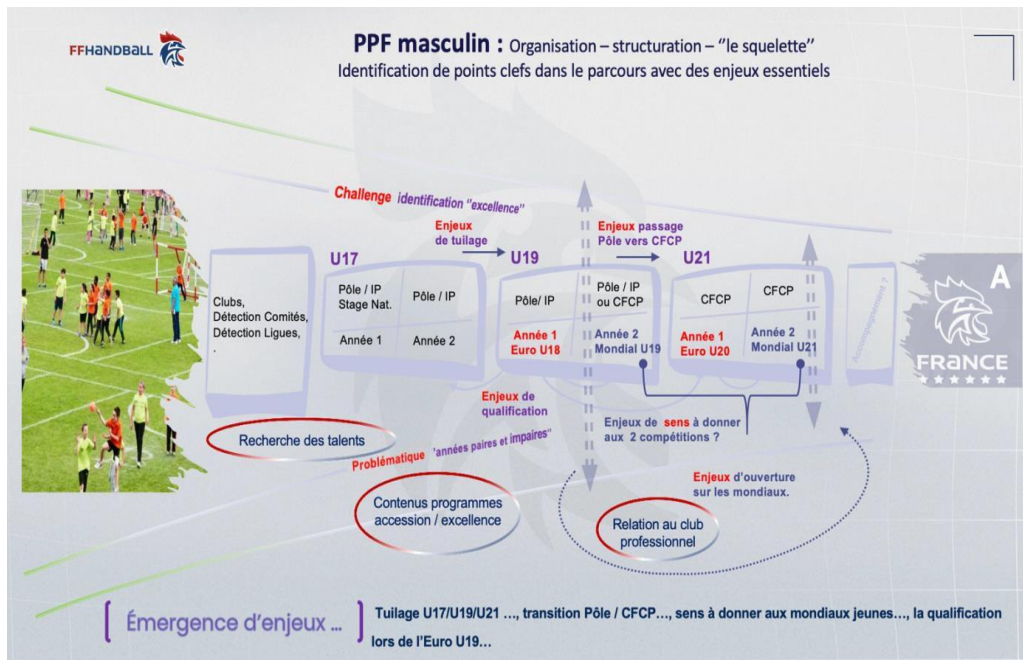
FFHANDBALL

PPF masculin : Organisation – structuration – "le squelette"
Identification de points clefs dans le parcours avec des enjeux essentiels

Challenge identification "excellence"

Clubs,
Détection Comités,
Détection Ligues,
.

Enjeux de tuilage

U17

| Pôle / IP Stage Nat. | Pôle / IP |
|---|---|
| Année 1 | Année 2 |

U19

| Pôle/ IP | Pôle / IP ou CFCP |
|---|---|
| Année 1 Euro U18 | Année 2 Mondial U19 |

Enjeux passage Pôle vers CFCP

U21

| CFCP | CFCP |
|---|---|
| Année 1 Euro U20 | Année 2 Mondial U21 |

Accompagnement ?

A
FRANCE

Enjeux de qualification

Enjeux de sens à donner aux 2 compétitions ?

Recherche des talents

Problématique "années paires et impaires"

Enjeux d'ouverture sur les mondiaux.

Contenus programmes accession / excellence

Relation au club professionnel

Émergence d'enjeux …

Tuilage U17/U19/U21 …, transition Pôle / CFCP…, sens à donner aux mondiaux jeunes…, la qualification lors de l'Euro U19…